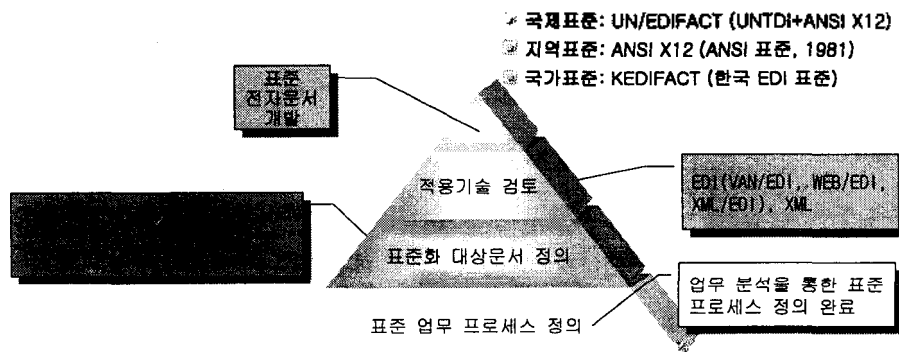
국제표준: UN/EDIFACT (UNTDI+ANSI X12)
지역표준: ANSI X12 (ANSI 표준, 1981)
국가표준: KEDIFACT (한국 EDI 표준)

표준 전자문서 개발

적용기술 검토

EDI(VAN/EDI, WEB/EDI, XML/EDI), XML

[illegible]

표준화 대상문서 정의

업무 분석을 통한 표준 프로세스 정의 완료

표준 업무 프로세스 정의